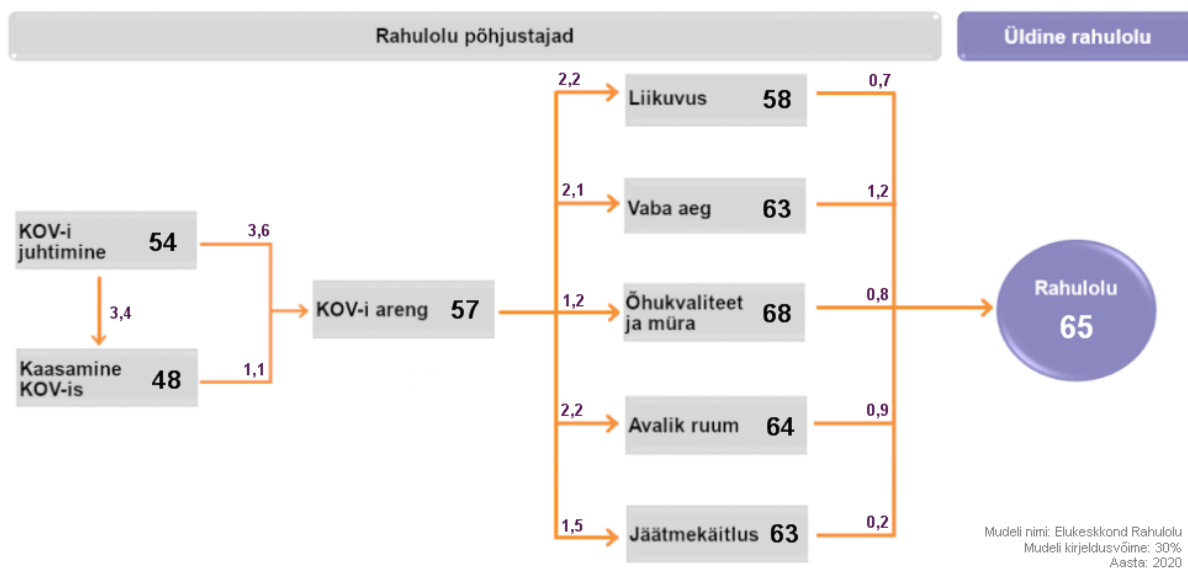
Rahulolu põhjustajad

Üldine rahulolu

KOV-i juhtimine 54

3,4

Kaasamine KOV-is 48

3,6

1,1

KOV-i areng 57

2,2

Liikuvus 58

2,1

Vaba aeg 63

1,2

Õhukvaliteet ja müra 68

2,2

Avalik ruum 64

1,5

Jäätmekäitlus 63

0,7

1,2

0,8

0,9

0,2

Rahulolu
65

Mudeli nimi: Elukeskkond Rahulolu
Mudeli kirjeldusvõime: 30%
Aasta: 2020